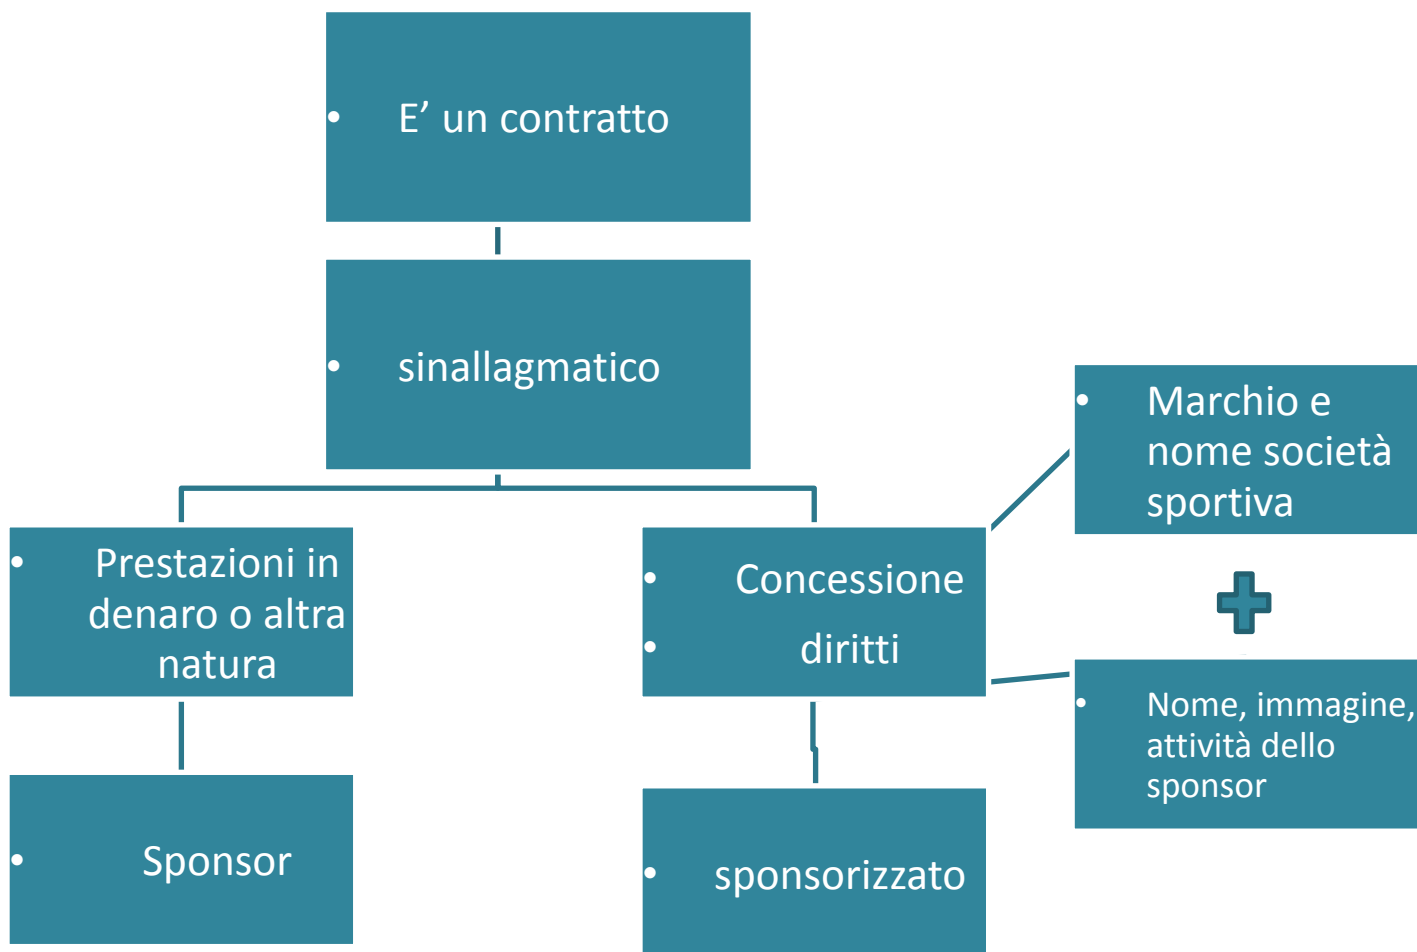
- E’ un contratto

- sinallagmatico

- Prestazioni in denaro o altra natura

- Sponsor

- Concessione
- diritti

- sponsorizzato

- Marchio e nome società sportiva

- Nome, immagine, attività dello sponsor